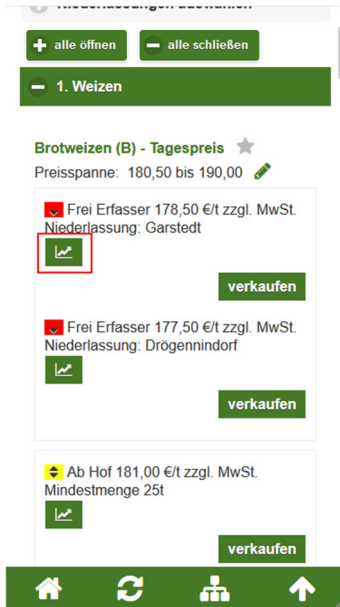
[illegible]

alle öffnen

alle schließen

1. Weizen

Brotweizen (B) - Tagespreis

Preisspanne: 180,50 bis 190,00

Frei Erfasser 178,50 €/t zzgl. MwSt.
Niederlassung: Garstedt

verkaufen

Frei Erfasser 177,50 €/t zzgl. MwSt.
Niederlassung: Drögennindorf

verkaufen

Ab Hof 181,00 €/t zzgl. MwSt.
Mindestmenge 25t

verkaufen